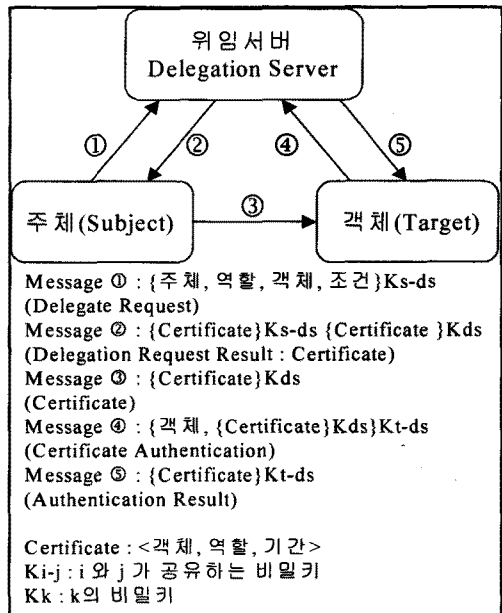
위임서버
Delegation Server

①
②
④
⑤

주체(Subject)
③
객체(Target)

Message ① : {주체, 역할, 객체, 조건}Ks-ds
(Delegate Request)
Message ② : {Certificate}Ks-ds {Certificate}Kds
(Delegation Request Result : Certificate)
Message ③ : {Certificate}Kds
(Certificate)
Message ④ : {객체, {Certificate}Kds}Kt-ds
(Certificate Authentication)
Message ⑤ : {Certificate}Kt-ds
(Authentication Result)

Certificate : <객체, 역할, 기간>
Ki-j : i 와 j 가 공유하는 비밀키
Kk : k의 비밀키